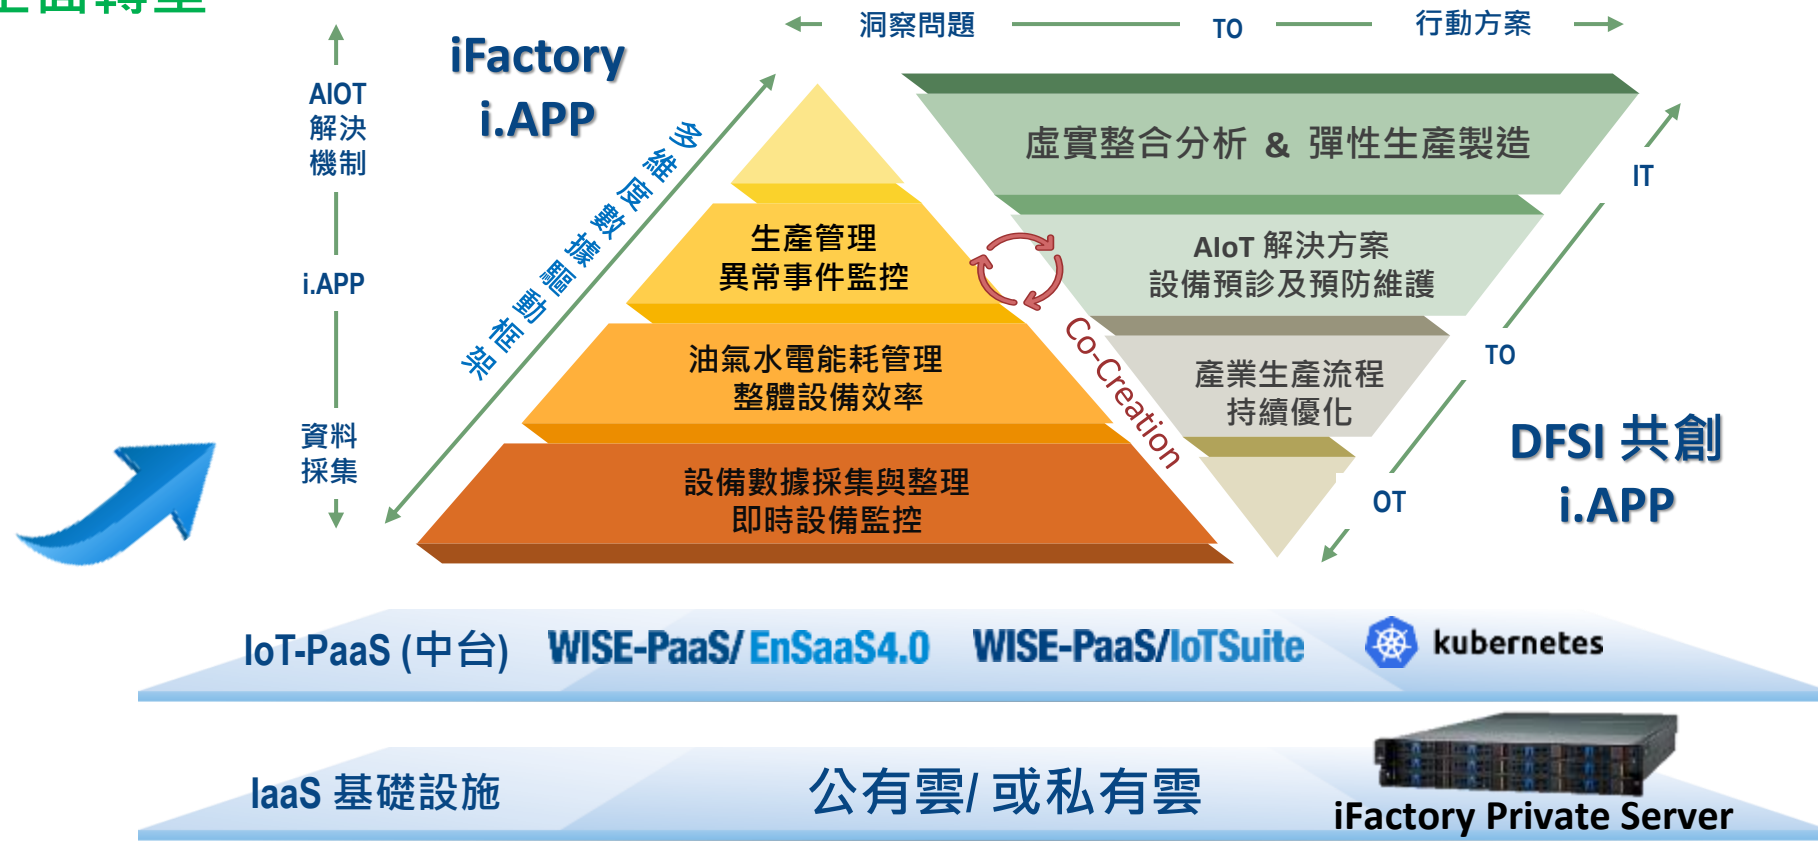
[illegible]

洞察問題 TO 行動方案

AIOT
解決
機制

i.APP

資料
採集

iFactory
i.APP

多維度數據驅動框架

生產管理
異常事件監控

油氣水電能耗管理
整體設備效率

設備數據採集與整理
即時設備監控

虛實整合分析 & 彈性生產製造

AIoT 解決方案
設備預診及預防維護

產業生產流程
持續優化

Co-Creation

IT

TO

OT

DFSI 共創
i.APP

IoT-PaaS (中台) WISE-PaaS/EnSaaS4.0 WISE-PaaS/IoTSuite kubernetes

IaaS 基礎設施 公有雲/ 或私有雲 iFactory Private Server